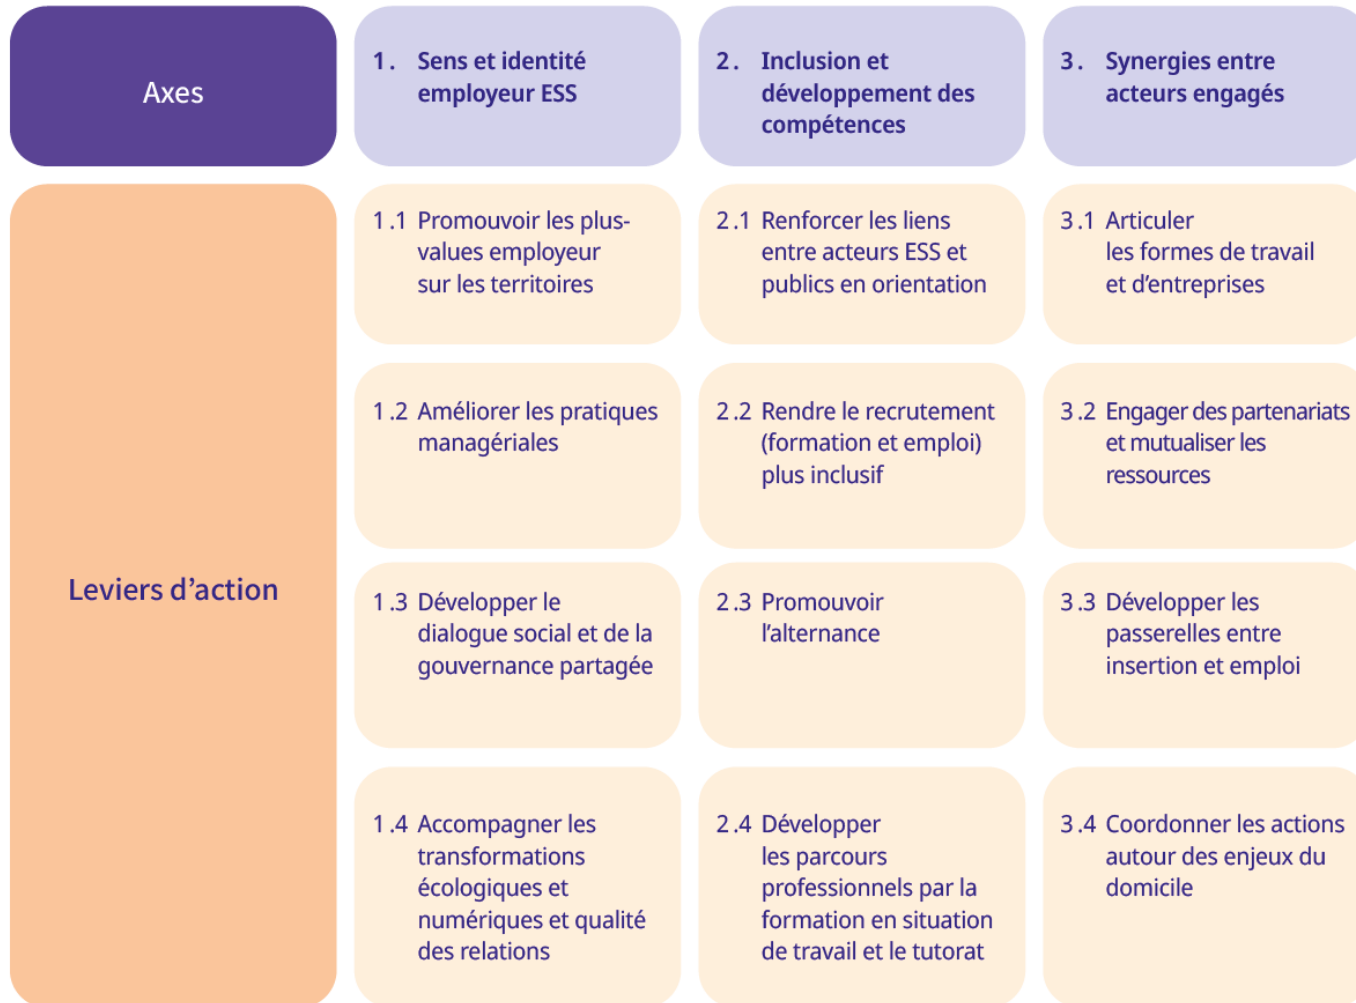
| Axes | 1. Sens et identité employeur ESS | 2. Inclusion et développement des compétences | 3. Synergies entre acteurs engagés |
|---|---|---|---|
| Leviers d'action | 1.1 Promouvoir les plus-values employeur sur les territoires | 2.1 Renforcer les liens entre acteurs ESS et publics en orientation | 3.1 Articuler les formes de travail et d'entreprises |
| | 1.2 Améliorer les pratiques managériales | 2.2 Rendre le recrutement (formation et emploi) plus inclusif | 3.2 Engager des partenariats et mutualiser les ressources |
| | 1.3 Développer le dialogue social et de la gouvernance partagée | 2.3 Promouvoir l'alternance | 3.3 Développer les passerelles entre insertion et emploi |
| | 1.4 Accompagner les transformations écologiques et numériques et qualité des relations | 2.4 Développer les parcours professionnels par la formation en situation de travail et le tutorat | 3.4 Coordonner les actions autour des enjeux du domicile |